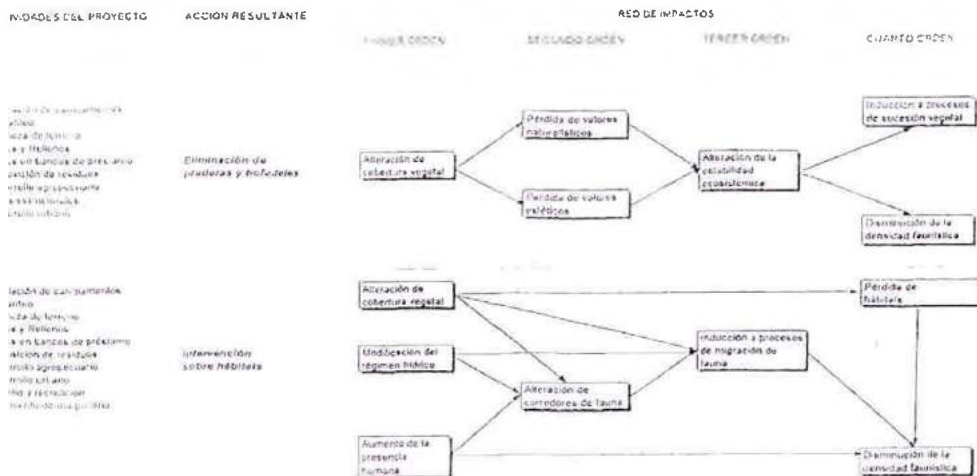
IVIDADES DEL PROYECTO

ACCION RESULTANTE

RED DE IMPACTOS

PRIMER ORDEN

SEGUNDO ORDEN

TERCER ORDEN

CUARTO ORDEN

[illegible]
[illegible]
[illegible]
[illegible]
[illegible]
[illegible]
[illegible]
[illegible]
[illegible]

Eliminación de praderas y bofedales

Alteración de cobertura vegetal

Pérdida de valores naturalísticos

Pérdida de valores estéticos

Alteración de la estabilidad ecosistémica

Inducción a procesos de sucesión vegetal

Disminución de la densidad faunística

lación de campamentos
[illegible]
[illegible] de terreno
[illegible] y Rellenos
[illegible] en bancos de préstamo
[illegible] de residuos
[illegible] agropecuario
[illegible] urbano
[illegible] recreación
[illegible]

Intervención sobre hábitats

Alteración de cobertura vegetal

Modificación del régimen hídrico

Aumento de la presencia humana

Alteración de corredores de fauna

Inducción a procesos de migración de fauna

Pérdida de hábitats

Disminución de la densidad faunística